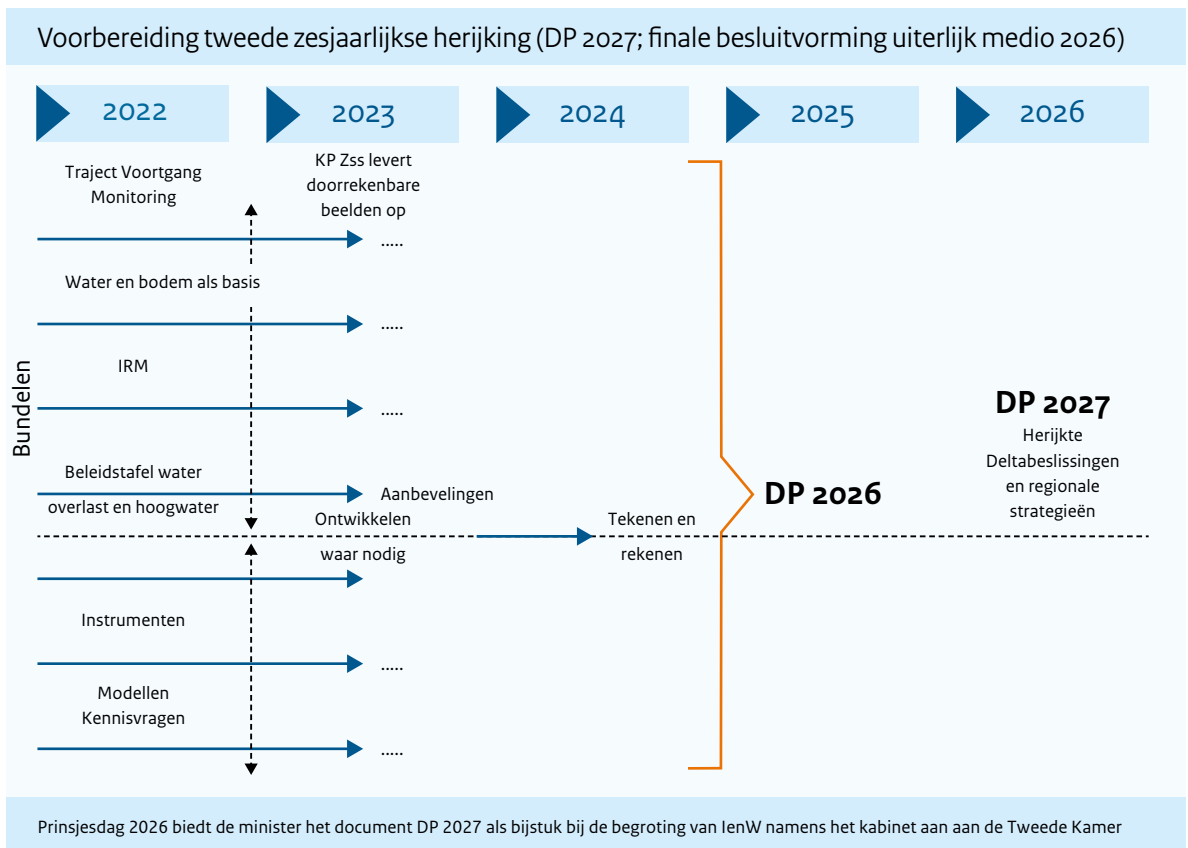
Voorbereiding tweede zesjaarlijkse herijking (DP 2027; finale besluitvorming uiterlijk medio 2026)

2022

2023

2024

2025

2026

Traject Voortgang Monitoring

KP Zss levert doorrekenbare beelden op

.....

Water en bodem als basis

.....

IRM

.....

Bundelen

Beleidstafel water overlast en hoogwater

Aanbevelingen

Ontwikkelen waar nodig

Tekenen en rekenen

DP 2026

DP 2027

Herijkte Deltabeslissingen en regionale strategieën

Instrumenten

.....

Modellen Kennisvragen

.....

Prinsjesdag 2026 biedt de minister het document DP 2027 als bijstuk bij de begroting van IenW namens het kabinet aan aan de Tweede Kamer